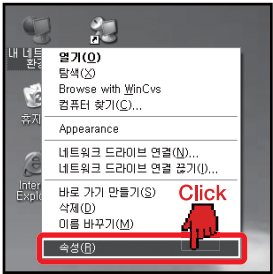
내 네트
환경

휴지

Inter
Explo

열기(O)
탐색(X)
Browse with WinCvs
컴퓨터 찾기(C)...
Appearance
네트워크 드라이브 연결(N)...
네트워크 드라이브 연결 끊기(I)...
바로 가기 만들기(S)
삭제(D)
이름 바꾸기(M)
속성(R)

Click